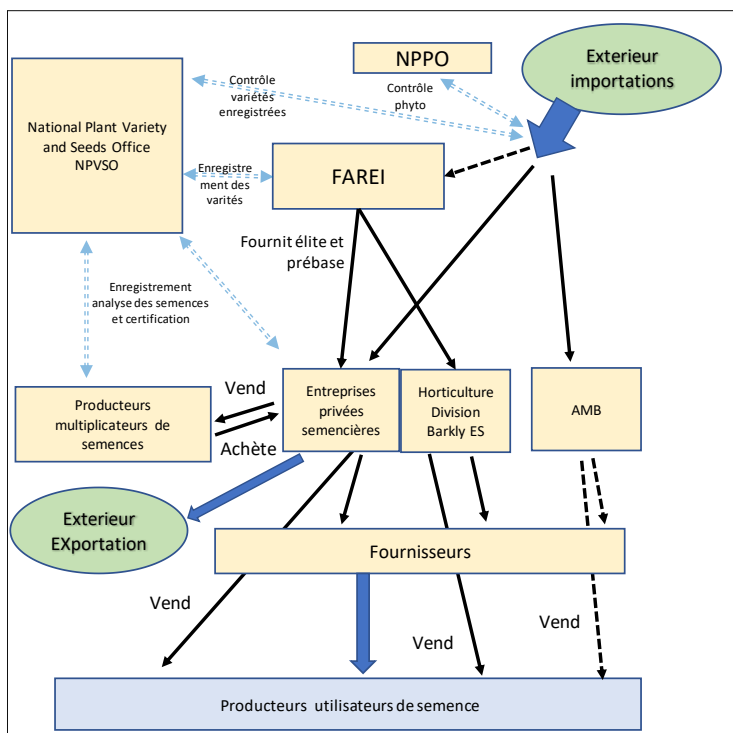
NPPO

Exterieur importations

Contrôle variétés enregistrées

Contrôle phyto

National Plant Variety and Seeds Office NPVSO

Enregistrement des varités

FAREI

Fournit élite et prébase

Enregistrement analyse des semences et certification

Vend

Achète

Producteurs multiplicateurs de semences

Entreprises privées semencières

Horticulture Division Barkly ES

AMB

Exterieur EXportation

Fournisseurs

Vend

Vend

Vend

Producteurs utilisateurs de semence